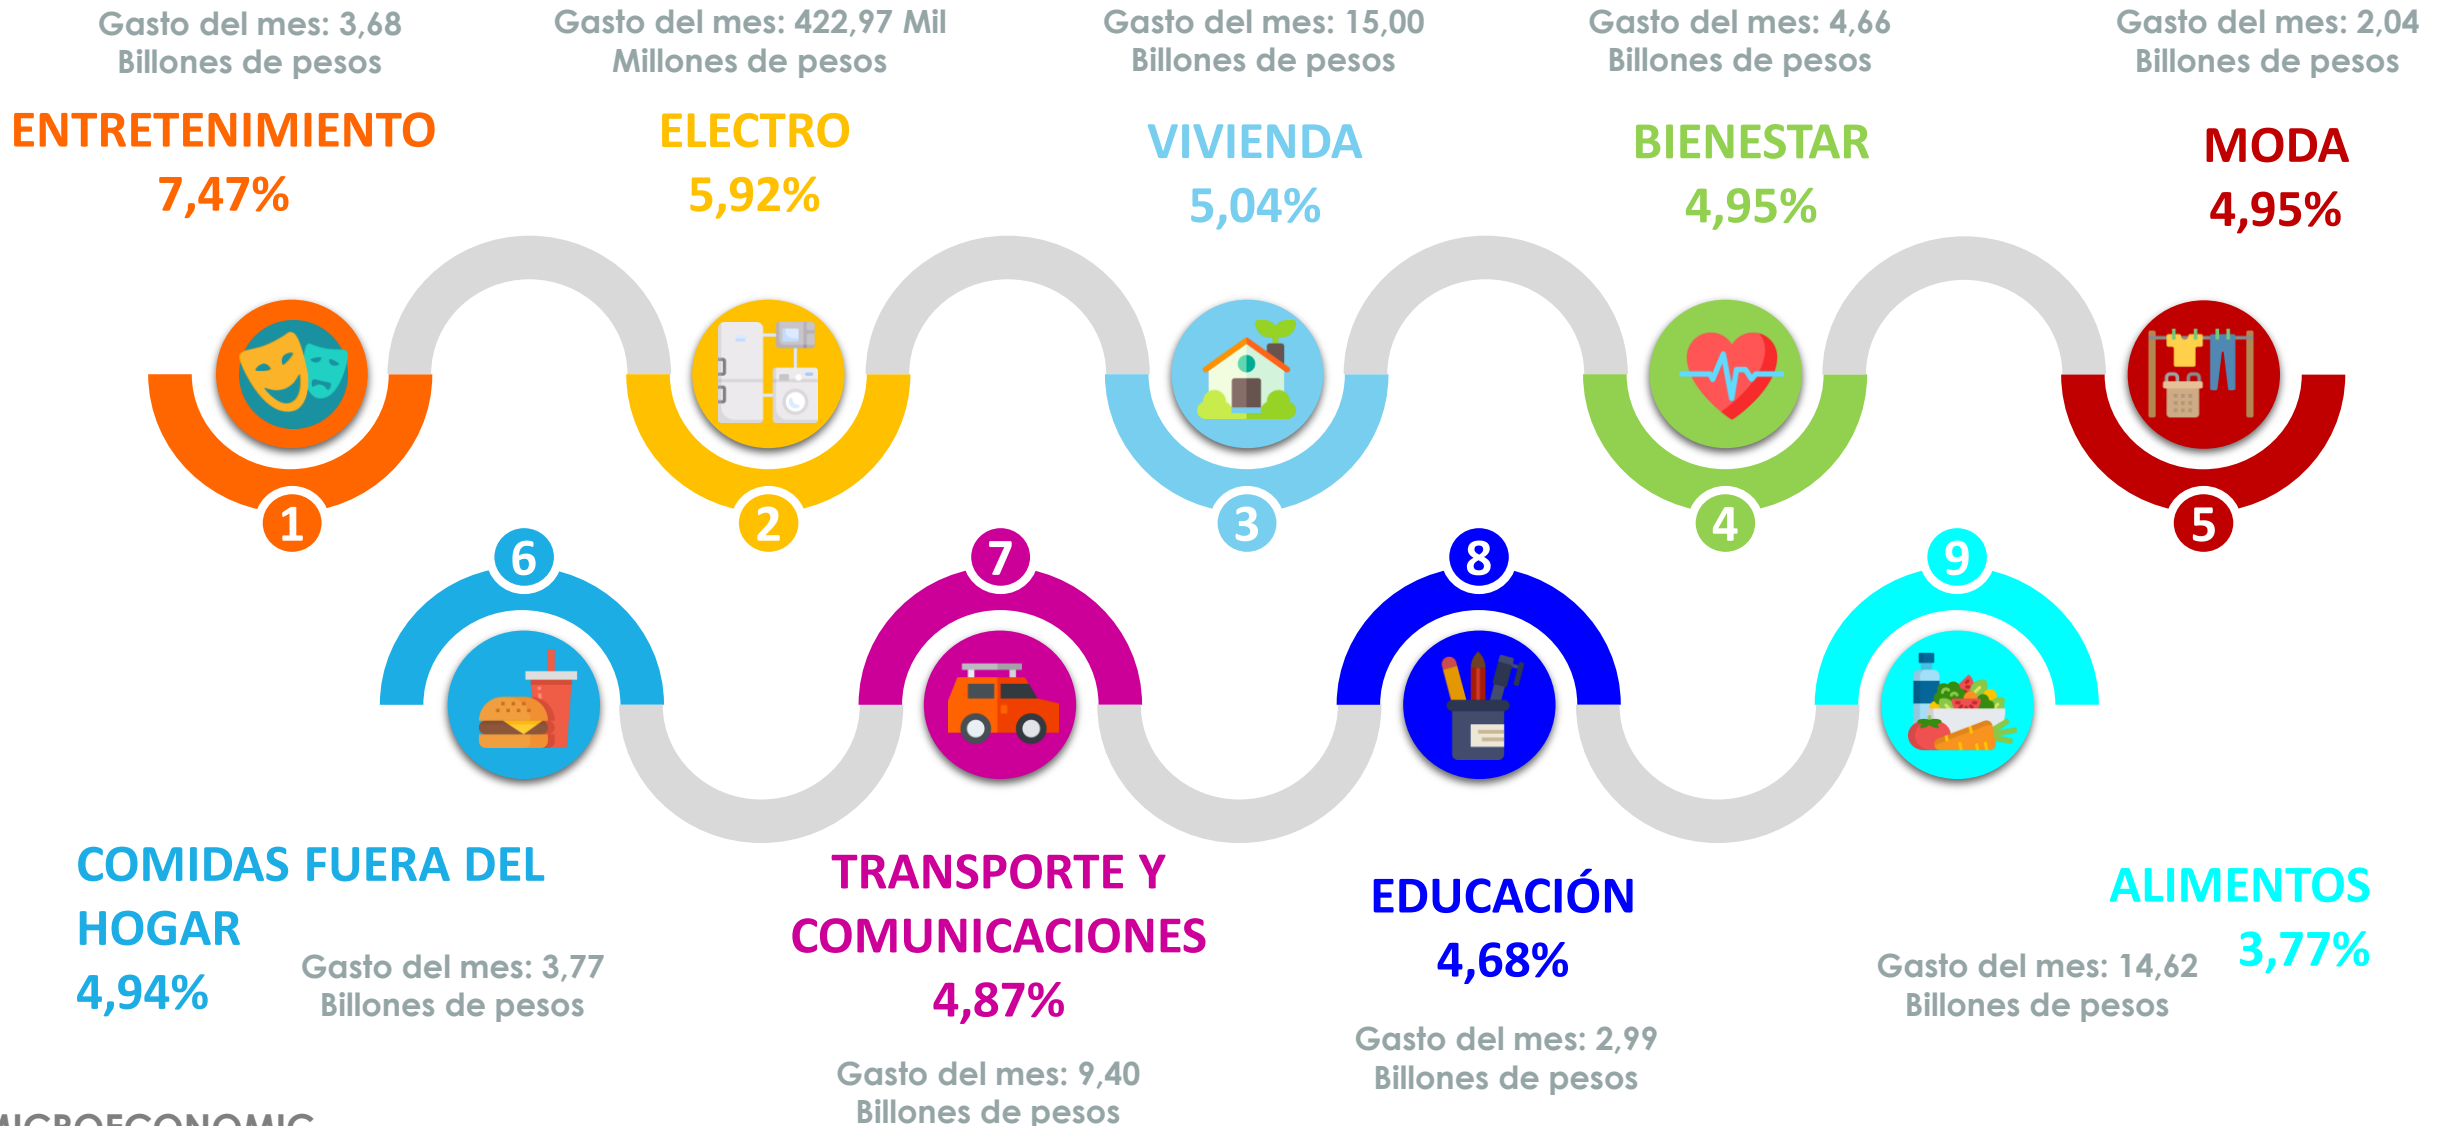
Gasto del mes: 3,68 Billones de pesos

ENTRETENIMIENTO
7,47%

Gasto del mes: 422,97 Mil Millones de pesos

ELECTRO
5,92%

Gasto del mes: 15,00 Billones de pesos

VIVIENDA
5,04%

Gasto del mes: 4,66 Billones de pesos

BIENESTAR
4,95%

Gasto del mes: 2,04 Billones de pesos

MODA
4,95%

1

2

3

4

5

6

7

8

9

COMIDAS FUERA DEL HOGAR
4,94%

Gasto del mes: 3,77 Billones de pesos

TRANSPORTE Y COMUNICACIONES
4,87%

Gasto del mes: 9,40 Billones de pesos

EDUCACIÓN
4,68%

Gasto del mes: 2,99 Billones de pesos

ALIMENTOS
3,77%

Gasto del mes: 14,62 Billones de pesos

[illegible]